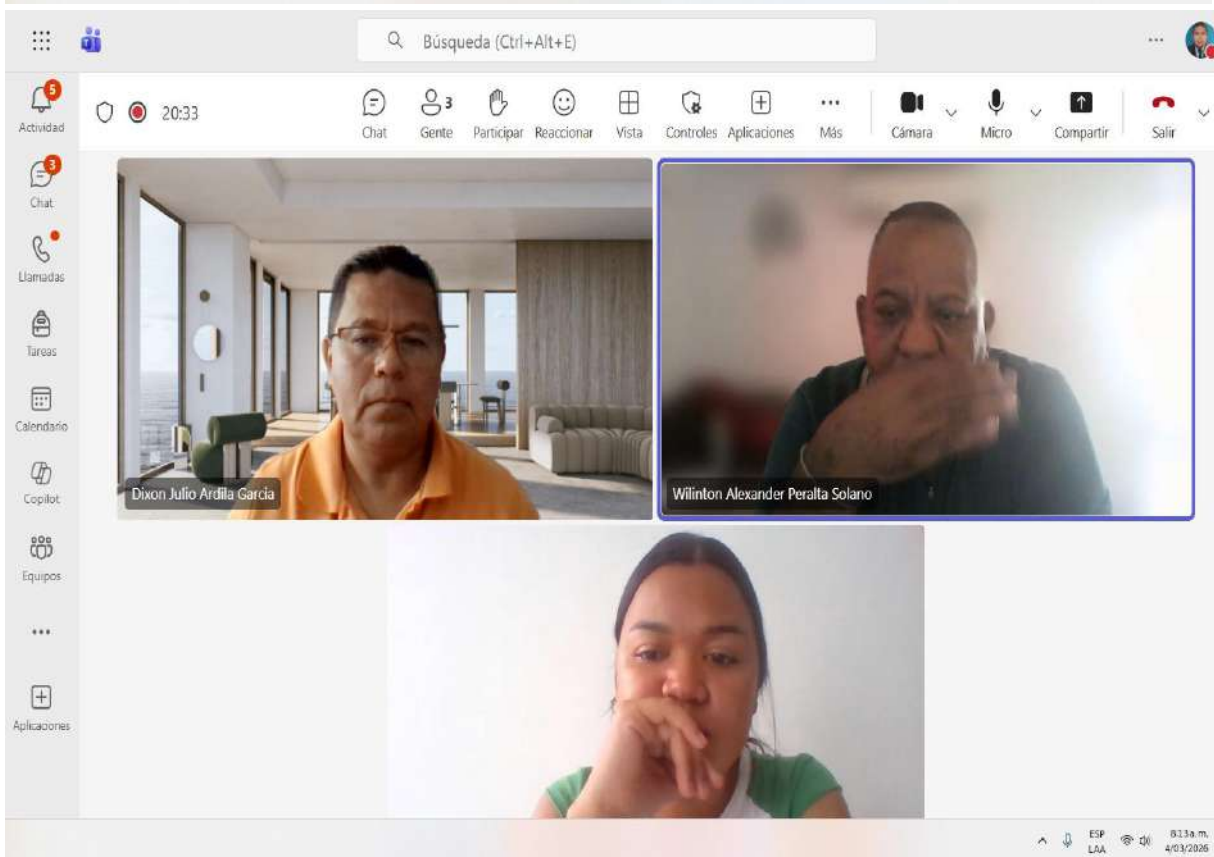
Búsqueda (Ctrl+Alt+E)

...

5
Actividad

3
Chat

Llamadas

Tareas

Calendario

Copilot

Equipos

...

Aplicaciones

20:33

Chat

3
Gente

Participar

Reaccionar

Vista

Controles

Aplicaciones

Más

Cámara

Micro

Compartir

Salir

Dixon Julio Ardila García

Wilinton Alexander Peralta Solano

ESP
LAA

8:13 a. m.
4/03/2026